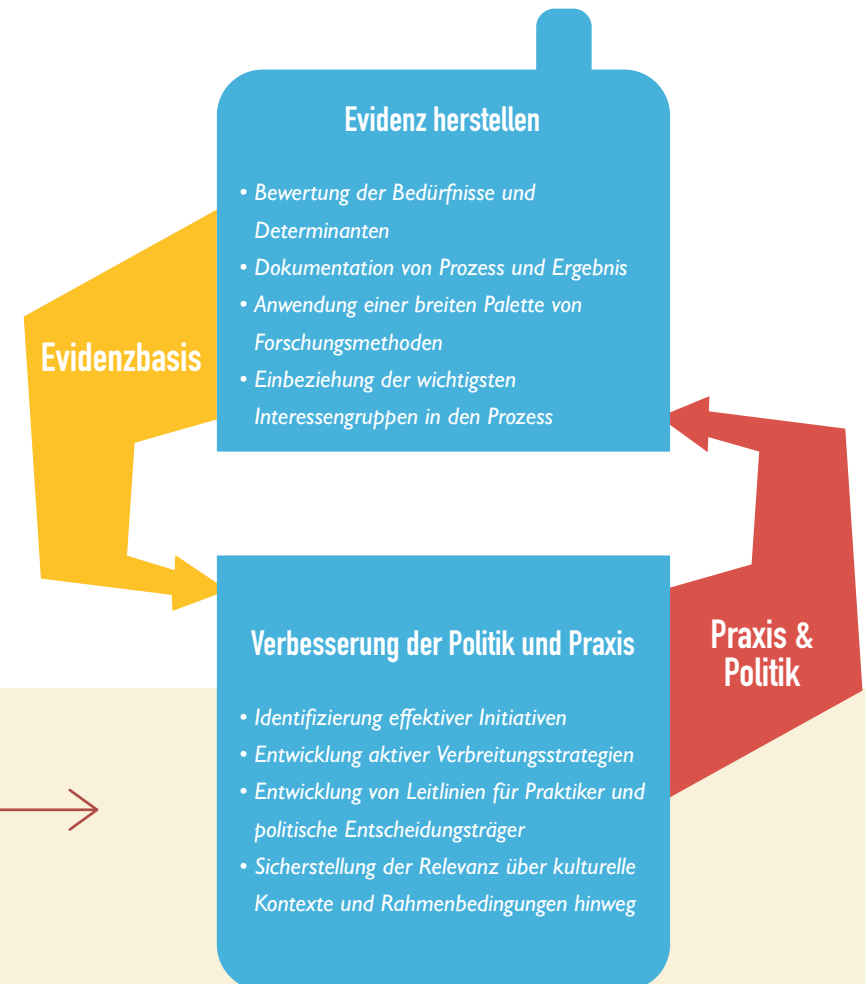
Evidenz herstellen

• Bewertung der Bedürfnisse und Determinanten
• Dokumentation von Prozess und Ergebnis
• Anwendung einer breiten Palette von Forschungsmethoden
• Einbeziehung der wichtigsten Interessengruppen in den Prozess

Evidenzbasis

Verbesserung der Politik und Praxis

• Identifizierung effektiver Initiativen
• Entwicklung aktiver Verbreitungsstrategien
• Entwicklung von Leitlinien für Praktiker und politische Entscheidungsträger
• Sicherstellung der Relevanz über kulturelle Kontexte und Rahmenbedingungen hinweg

Praxis & Politik